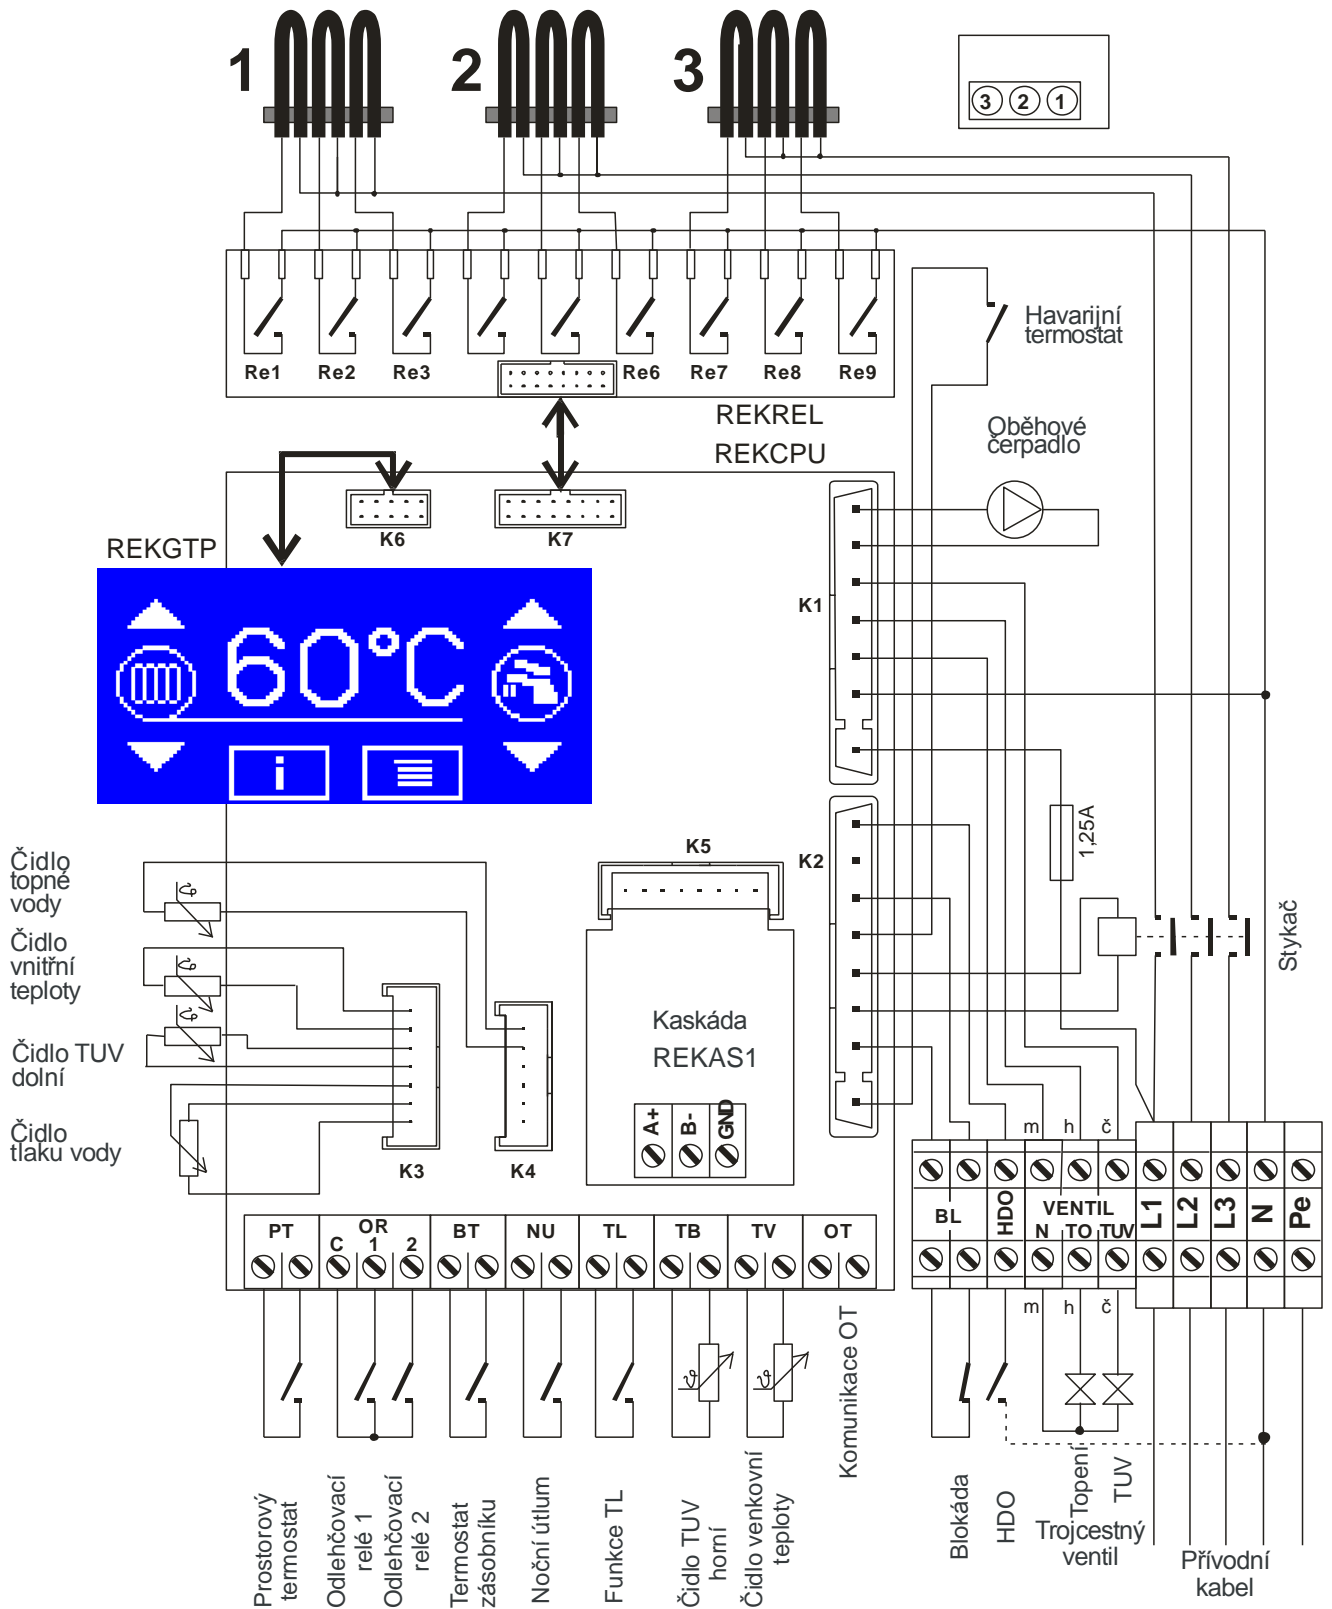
1
2
3
3 2 1
Re1 Re2 Re3 Re6 Re7 Re8 Re9
REKREL
REKCPU
Havarijní termostat
Oběhové čerpadlo
K6
K7
REKGTP
60°C
i
K1
K2
1,25A
Stykač
K5
Čidlo topné vody
Čidlo vnitřní teploty
Čidlo TUV dolní
Čidlo tlaku vody
Kaskáda
REKAS1
A+
B-
GND
K3
K4
m h č
BL
HDO
VENTIL
N TO TUV
L1 L2 L3 N Pe
PT
OR
C 1 2
BT
NU
TL
TB
TV
OT
m h č
Komunikace OT
Prostorový termostat
Odlehčovací relé 1
Odlehčovací relé 2
Termostat zásobníku
Noční útlum
Funkce TL
Čidlo TUV horní
Čidlo venkovní teploty
Blokáda
HDO
Topení
TUV
Trojcestný ventil
Přívodní kabel